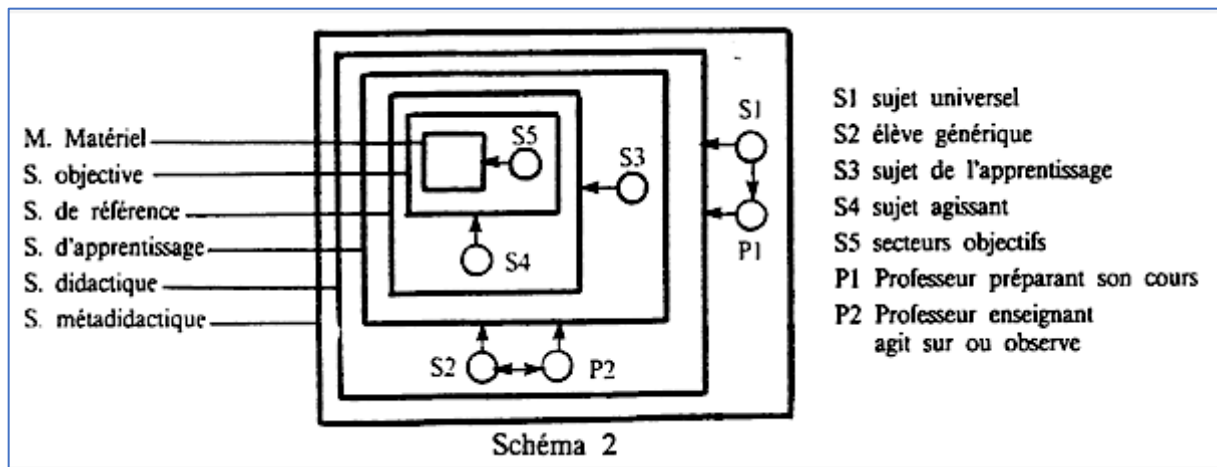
M. Matériel
S. objective
S. de référence
S. d'apprentissage
S. didactique
S. métadidactique

S5
S3
S4
S1
P1
S2
P2

S1 sujet universel
S2 élève générique
S3 sujet de l'apprentissage
S4 sujet agissant
S5 secteurs objectifs
P1 Professeur préparant son cours
P2 Professeur enseignant agit sur ou observe

Schéma 2